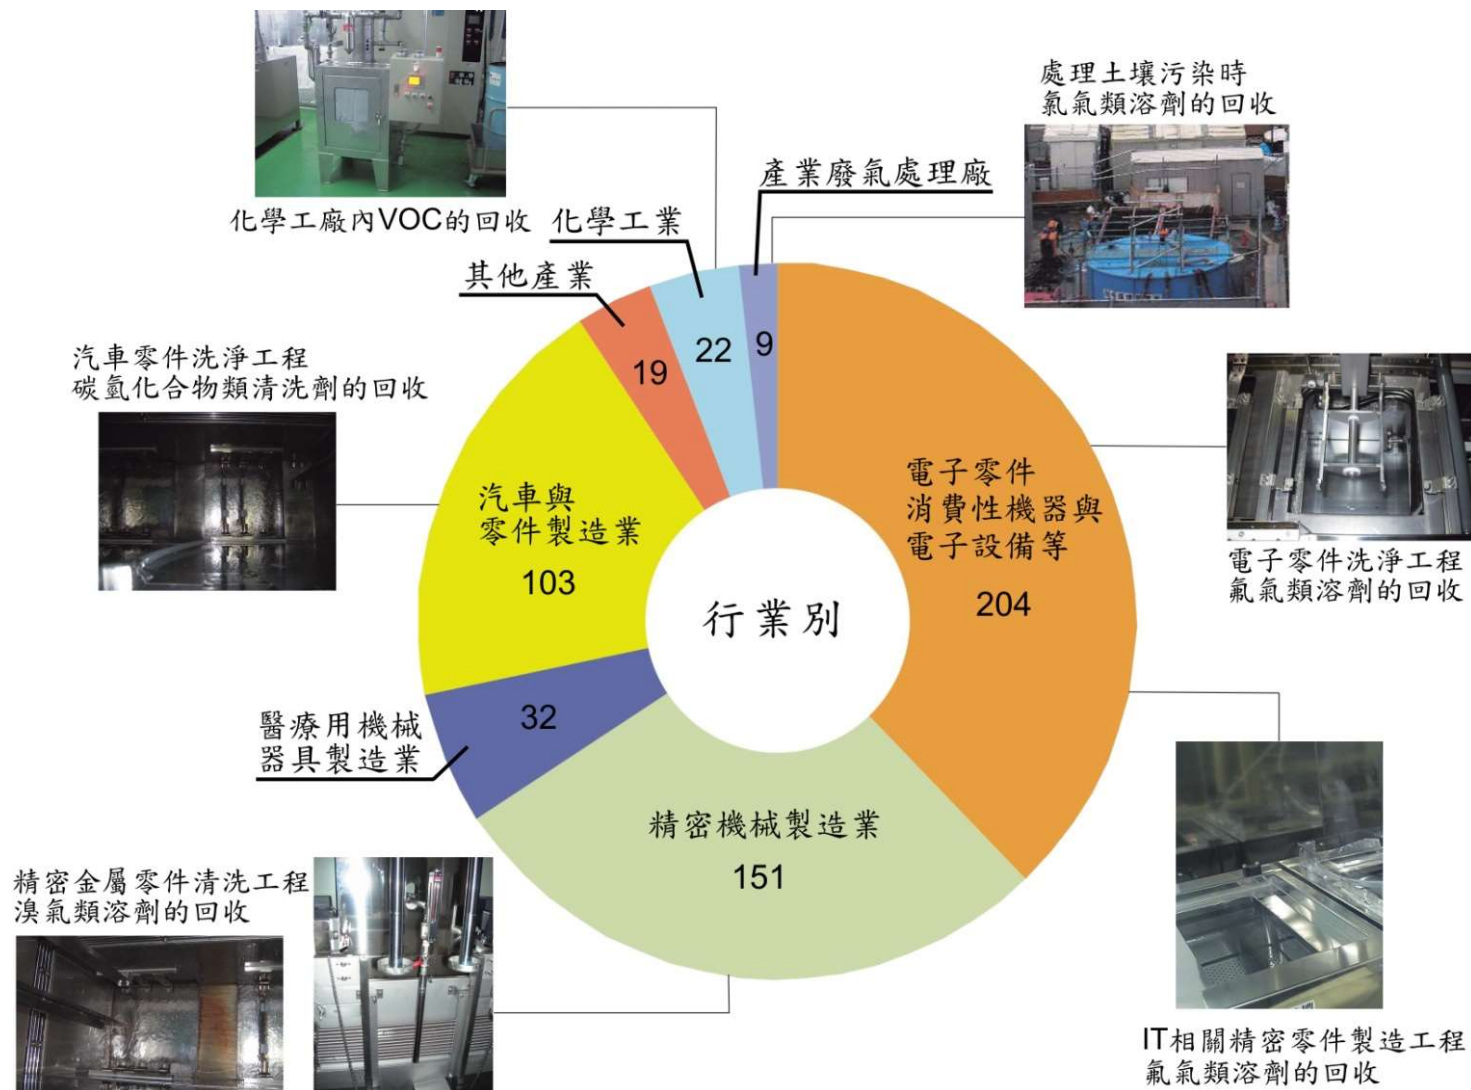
處理土壤污染時
氯氣類溶劑的回收

化學工廠內VOC的回收

化學工業

產業廢氣處理廠

其他產業

汽車零件洗淨工程
碳氫化合物類清洗劑的回收

22

9

19

汽車與
零件製造業

103

電子零件
消費性機器與
電子設備等

204

電子零件洗淨工程
氟氣類溶劑的回收

行業別

醫療用機械
器具製造業

32

精密機械製造業

151

精密金屬零件清洗工程
溴氣類溶劑的回收

IT相關精密零件製造工程
氟氣類溶劑的回收